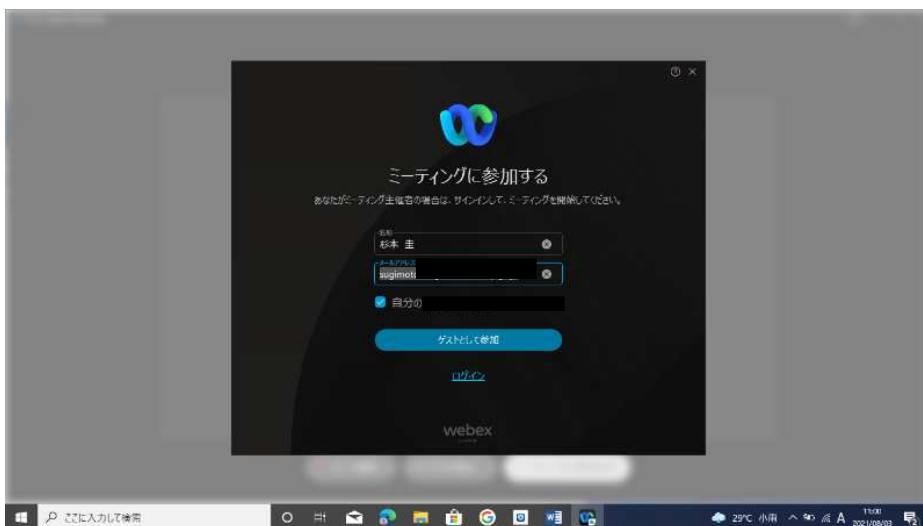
ミーティングに参加する

あなたがミーティング主催者の場合は、サインインして、ミーティングを開始してください。

名前
杉本 圭

メールアドレス
sugimot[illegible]

自分の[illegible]

ゲストとして参加

ログイン

webex

ここに入力して検索

29°C 小雨 A 11:00 2021/08/03